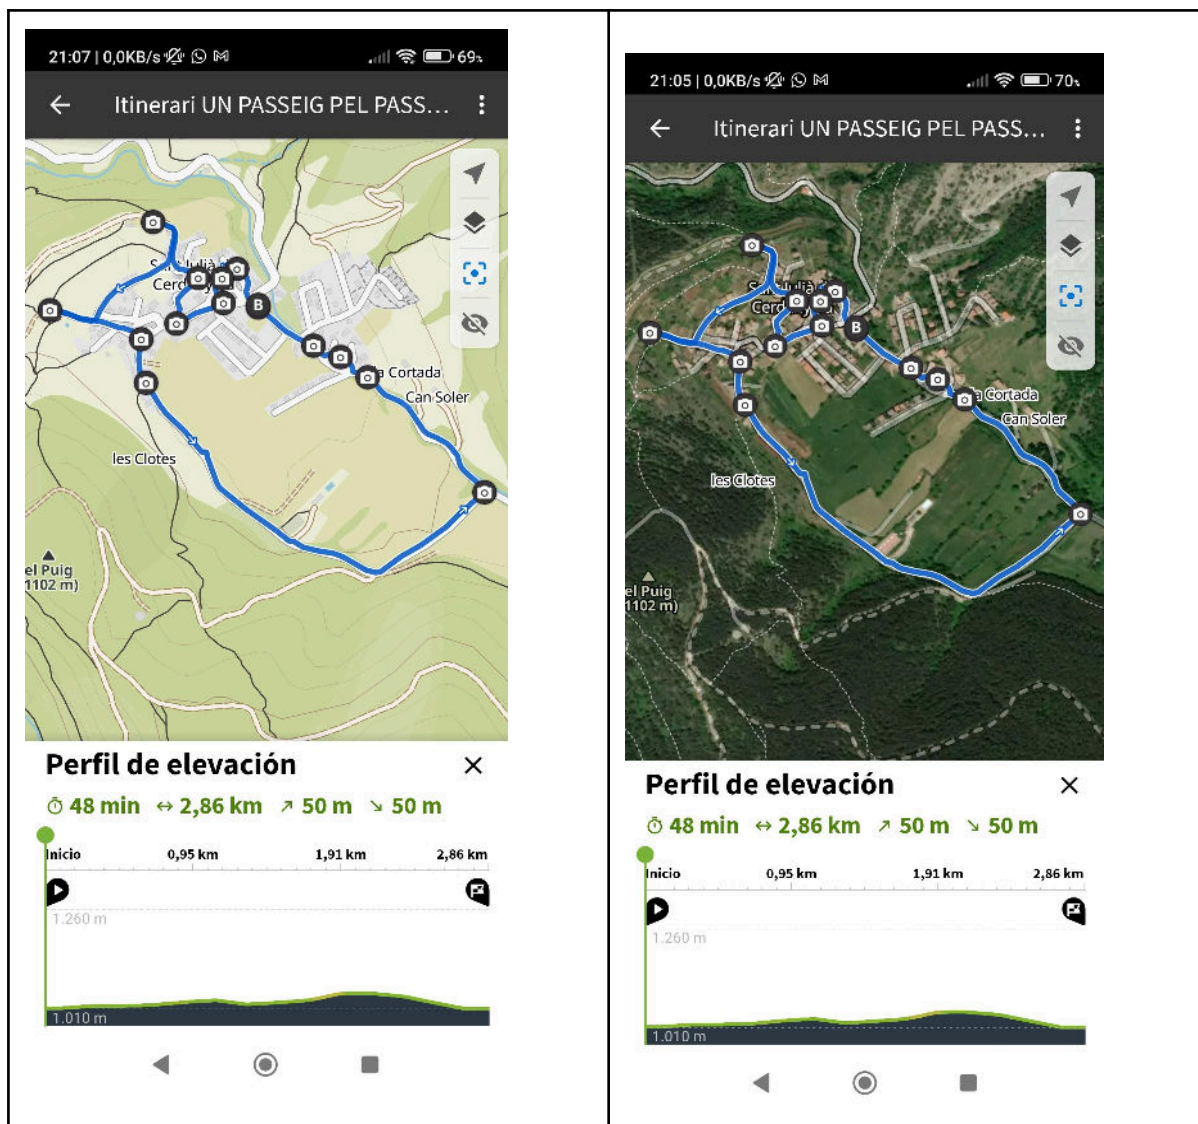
21:07 | 0,0KB/s 69%

Itinerari UN PASSEIG PEL PASS...

Cerc

B

a Cortada

Can Soler

les Clotes

el Puig
1102 m)

Perfil de elevación

48 min ↔ 2,86 km ↗ 50 m ↘ 50 m

Inicio 0,95 km 1,91 km 2,86 km

1.260 m

1.010 m

21:05 | 0,0KB/s 70%

Itinerari UN PASSEIG PEL PASS...

Cerd

B

a Cortada

Can Soler

les Clotes

el Puig
1102 m)

Perfil de elevación

48 min ↔ 2,86 km ↗ 50 m ↘ 50 m

Inicio 0,95 km 1,91 km 2,86 km

1.260 m

1.010 m